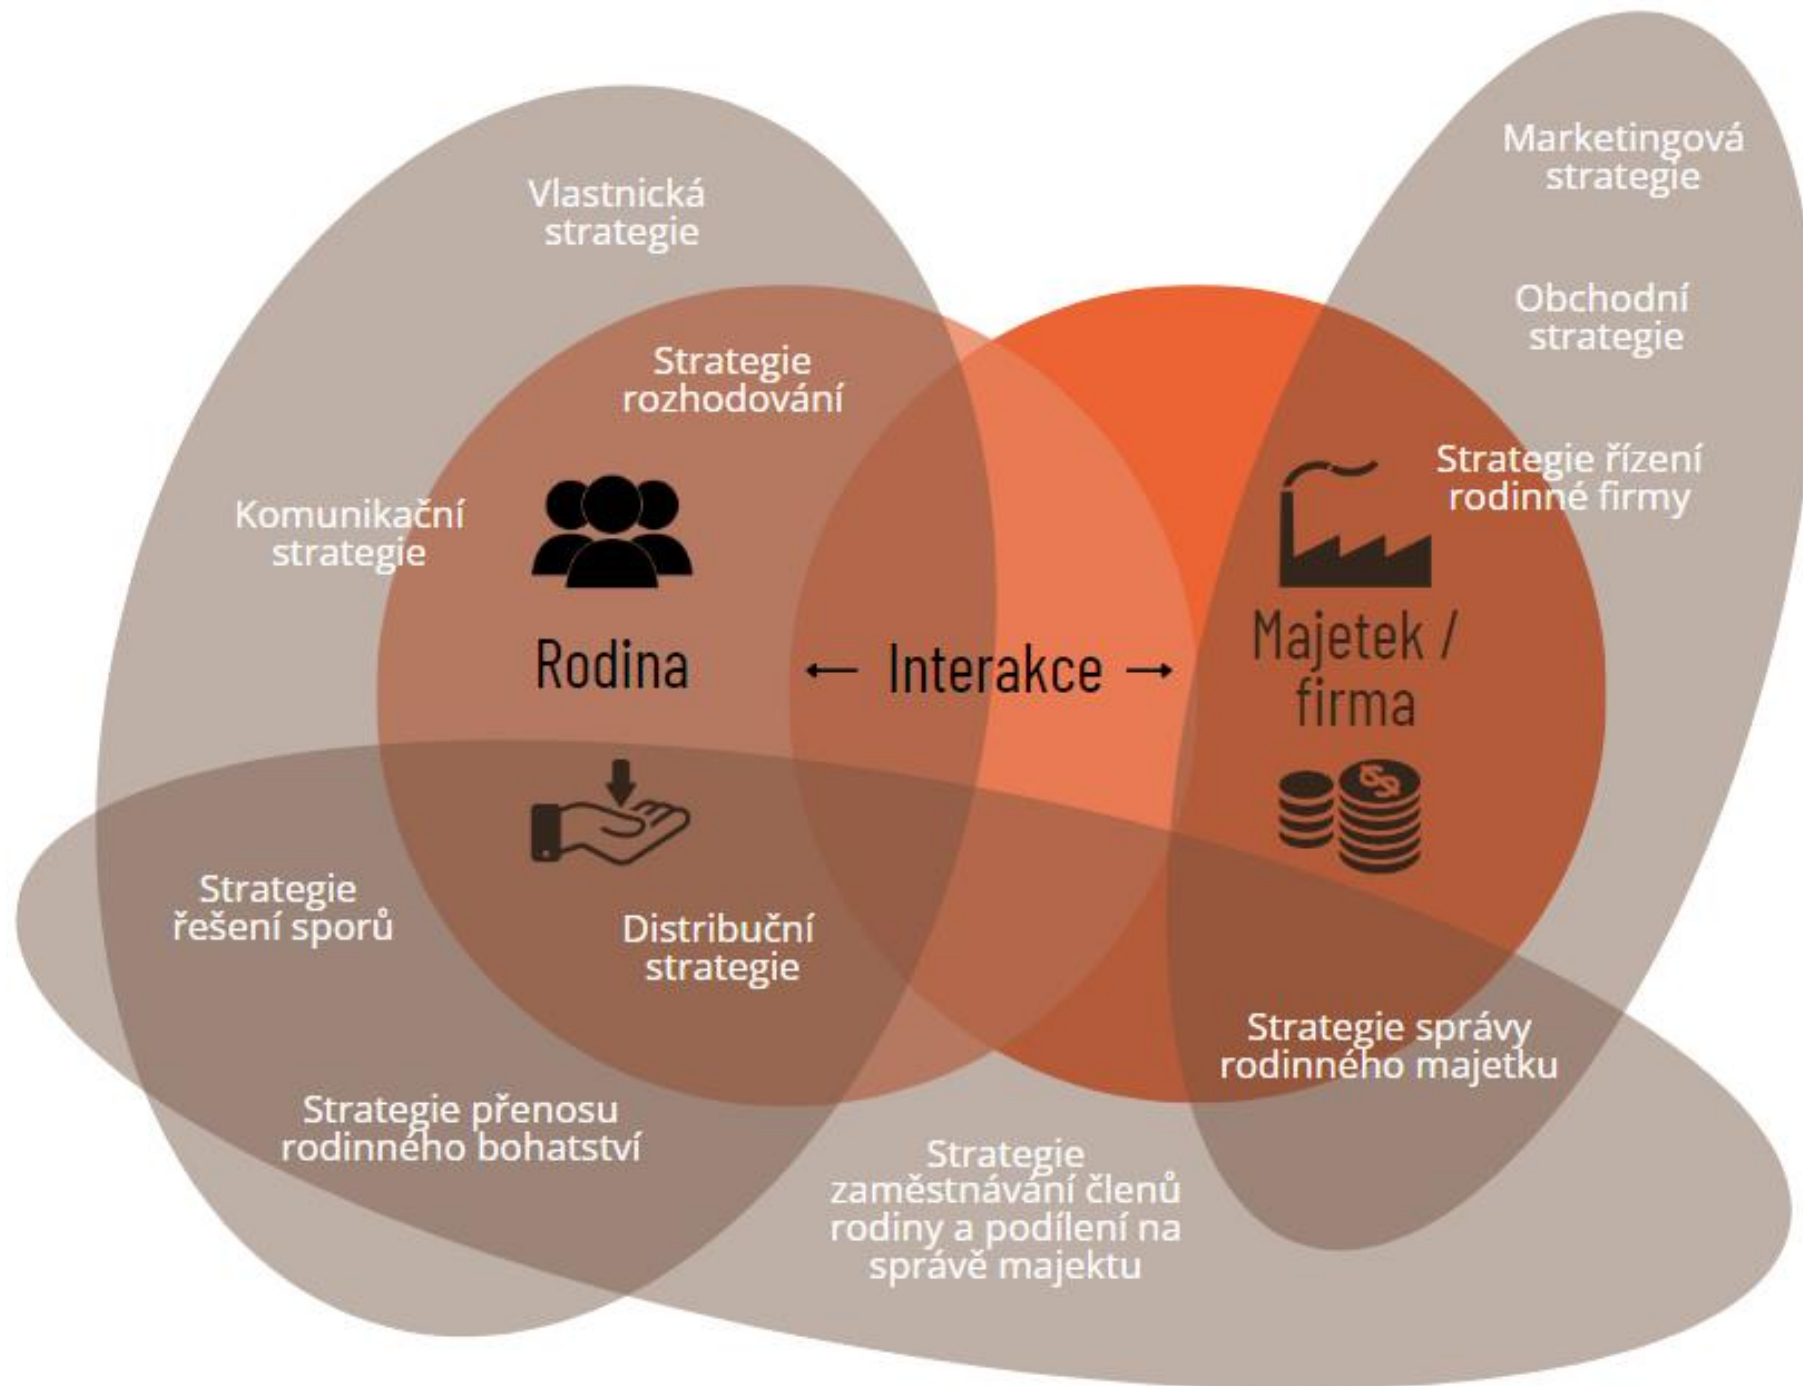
Vlastnická strategie

Marketingová strategie

Obchodní strategie

Strategie rozhodování

Strategie řízení rodinné firmy

Komunikační strategie

Rodina

← Interakce →

Majetek / firma

Strategie řešení sporů

Distribuční strategie

Strategie správy rodinného majetku

Strategie přenosu rodinného bohatství

Strategie zaměstnávání členů rodiny a podílení na správě majektu